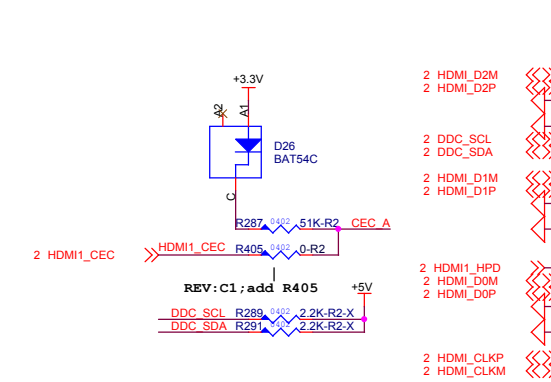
+3.3V

A2

A1

D26
BAT54C

C

R287 0402 51K-R2 CEC_A

2 HDMI1_CEC

HDMI1_CEC R405 0402 0-R2

REV:C1;add R405

+5V

DDC_SCL R289 0402 2.2K-R2-X
DDC_SDA R291 0402 2.2K-R2-X

2 HDMI_D2M
2 HDMI_D2P

2 DDC_SCL
2 DDC_SDA

2 HDMI_D1M
2 HDMI_D1P

2 HDMI1_HPD
2 HDMI_D0M
2 HDMI_D0P

2 HDMI_CLKP
2 HDMI_CLKM